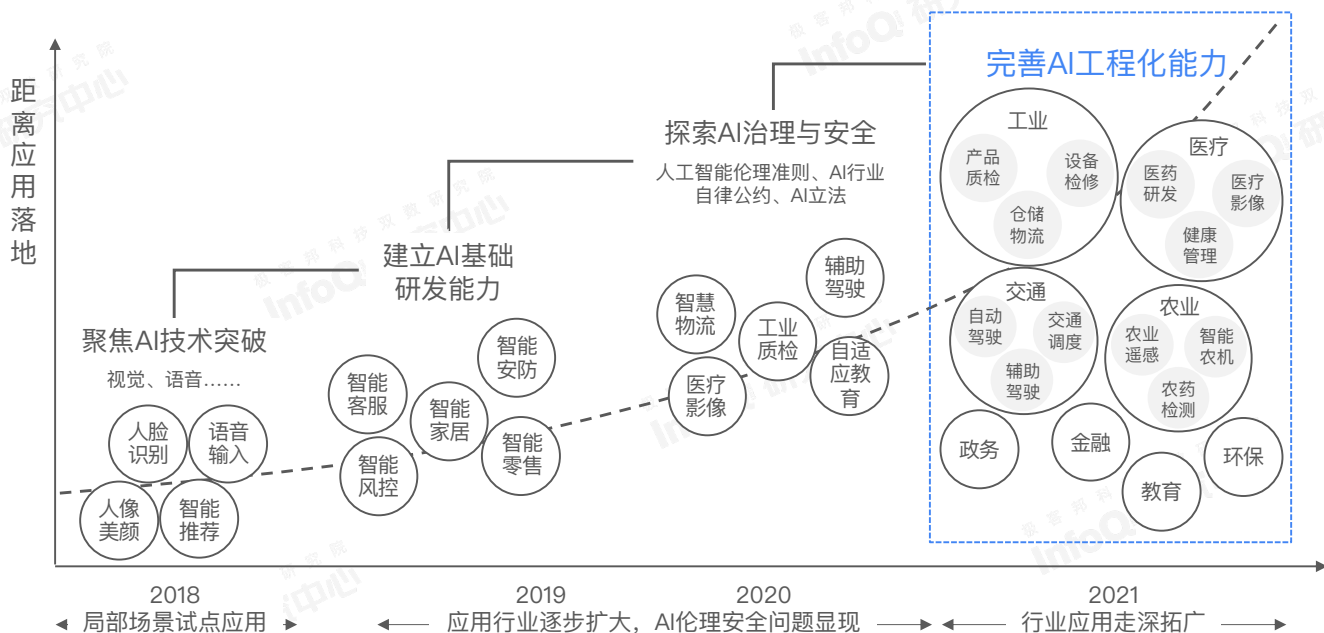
距离应用落地

完善AI工程化能力

探索AI治理与安全

人工智能伦理准则、AI行业自律公约、AI立法

建立AI基础研发能力

聚焦AI技术突破

视觉、语音……

人脸识别

语音输入

人像美颜

智能推荐

智能客服

智能家居

智能安防

智能风控

智能零售

智慧物流

工业质检

辅助驾驶

医疗影像

自适应教育

工业

产品质检

设备检修

仓储物流

医疗

医药研发

医疗影像

健康管理

交通

自动驾驶

交通调度

辅助驾驶

农业

农业遥感

智能农机

农药检测

政务

金融

教育

环保

2018

局部场景试点应用

2019

2020

应用行业逐步扩大，AI伦理安全问题显现

2021

行业应用走深拓广

InfoQ 极客邦科技研究院 研究中心